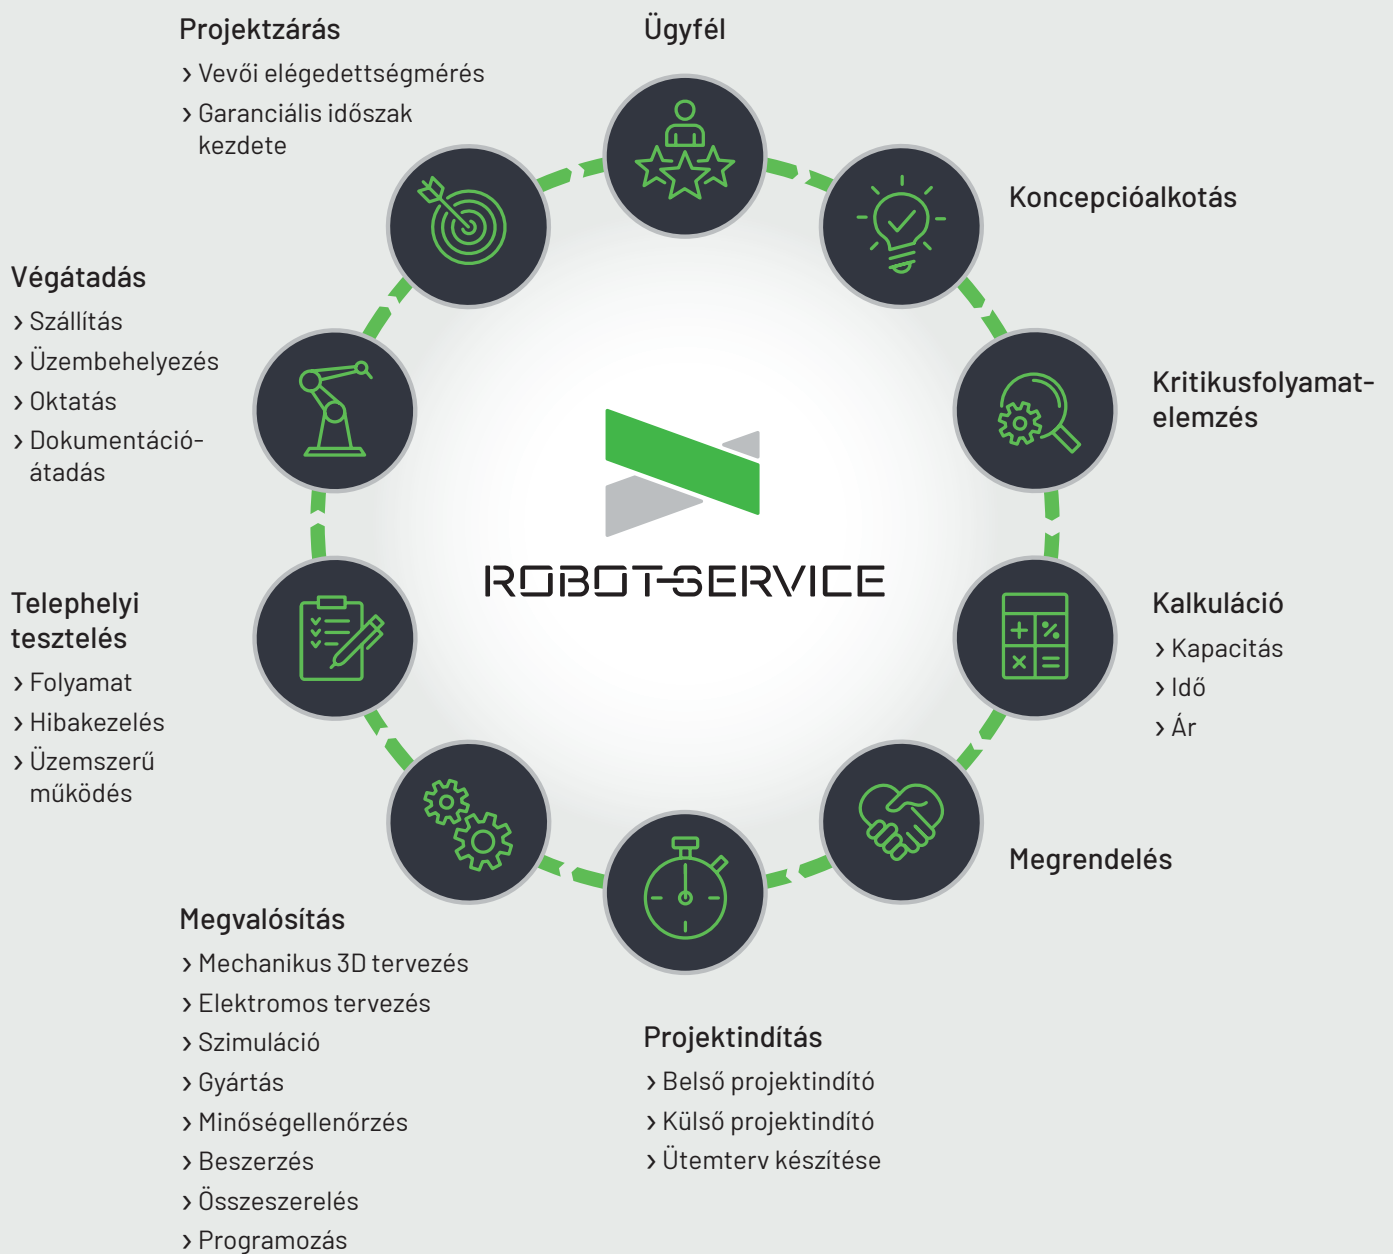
Projektzárás
› Vevői elégedettségmérés
› Garanciális időszak kezdete

Ügyfél

Koncepcióalkotás

Kritikusfolyamat-elemzés

Végátadás
› Szállítás
› Üzembehelyezés
› Oktatás
› Dokumentáció-átadás

ROBOT-SERVICE

Telephelyi tesztelés
› Folyamat
› Hibakezelés
› Üzemszerű működés

Kalkuláció
› Kapacitás
› Idő
› Ár

Megrendelés

Megvalósítás
› Mechanikus 3D tervezés
› Elektromos tervezés
› Szimuláció
› Gyártás
› Minőségellenőrzés
› Beszerzés
› Összeszerelés
› Programozás

Projektindítás
› Belső projektindító
› Külső projektindító
› Ütemterv készítése